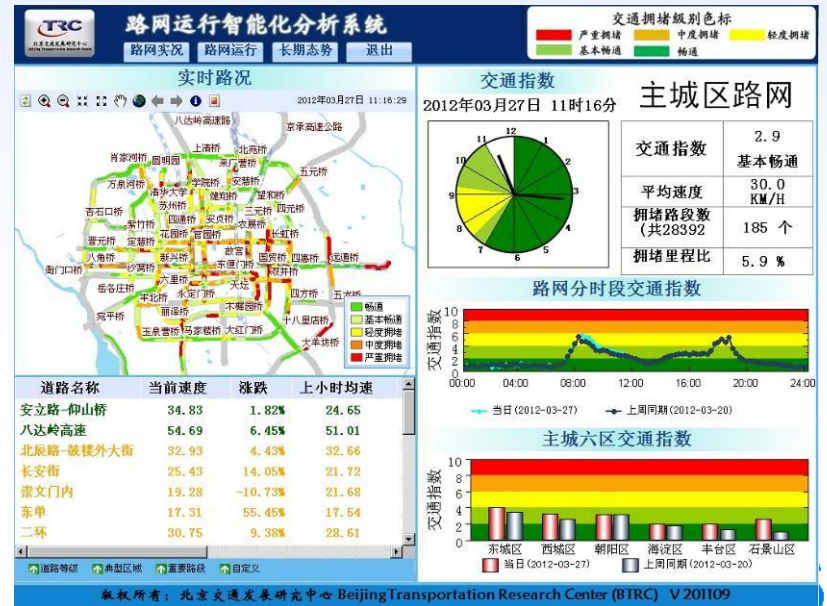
TRC 北京交通发展研究中心 Beijing Transport Research Center

路网运行智能化分析系统

路网实况　路网运行　长期态势　退出

交通拥堵级别色标
严重拥堵　中度拥堵　轻度拥堵
基本畅通　畅通

实时路况

2012年03月27日 11:16:29

八达岭高速路　京承高速公路　上清桥　北苑桥　肖家河桥　圆明园　来广营桥　五元桥　万泉河桥　学院桥　安慧桥　清华大学　健翔桥　苏州桥　三元桥　杏石口桥　紫竹桥　四通桥　安贞桥　四元桥　晋元桥　定慧桥　花园桥　官园桥　农展桥　长虹桥　八角桥　新兴桥　复兴门　故宫　国贸桥　四惠桥　远通桥　南门口桥　沙窝桥　六里桥　木樨园　天坛　双井桥　岳各庄桥　丰北桥　永定门桥　分钟寺桥　四方桥　宛平桥　丽泽桥　大红门桥　十八里店桥　玉泉营桥　马家楼桥　大羊坊桥

畅通
基本畅通
轻度拥堵
中度拥堵
严重拥堵

| 道路名称 | 当前速度 | 涨跌 | 上小时均速 |
|---|---|---|---|
| 安立路-仰山桥 | 34.83 | 1.82% | 24.65 |
| 八达岭高速 | 54.69 | 6.45% | 51.01 |
| 北辰路-鼓楼外大街 | 32.93 | 4.43% | 32.66 |
| 长安街 | 25.43 | 14.05% | 21.72 |
| 崇文门内 | 19.28 | -10.73% | 21.68 |
| 东单 | 17.31 | 55.45% | 17.54 |
| 二环 | 30.75 | 9.38% | 28.61 |

道路等级　典型区域　重要路段　自定义

交通指数

2012年03月27日 11时16分

主城区路网

| 交通指数 | 2.9 基本畅通 |
|---|---|
| 平均速度 | 30.0 KM/H |
| 拥堵路段数 (共28392 | 185 个 |
| 拥堵里程比 | 5.9 % |

路网分时段交通指数

交通指数

00:00　04:00　08:00　12:00　16:00　20:00　24:00

当日(2012-03-27)　上周同期(2012-03-20)

主城六区交通指数

交通指数

东城区　西城区　朝阳区　海淀区　丰台区　石景山区

当日(2012-03-27)　上周同期(2012-03-20)

版权所有：北京交通发展研究中心 Beijing Transportation Research Center (BTRC) V 201109